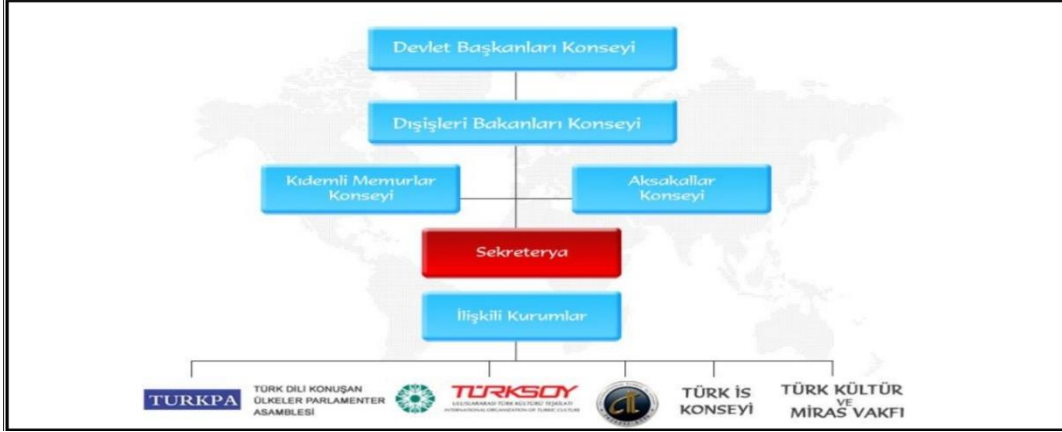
Devlet Başkanları Konseyi

Dışişleri Bakanları Konseyi

Kıdemli Memurlar Konseyi

Aksakallar Konseyi

Sekreterya

İlişkili Kurumlar

TURKPA

TÜRK DİLİ KONUŞAN ÜLKELER PARLAMENTER ASAMBLESİ

TÜRKSOY

ULUSLARARASI TÜRK KÜLTÜRÜ TEŞKİLATI INTERNATIONAL ORGANIZATION OF TURKIC CULTURE

TÜRK İŞ KONSEYİ

TÜRK KÜLTÜR VE MİRAS VAKFI